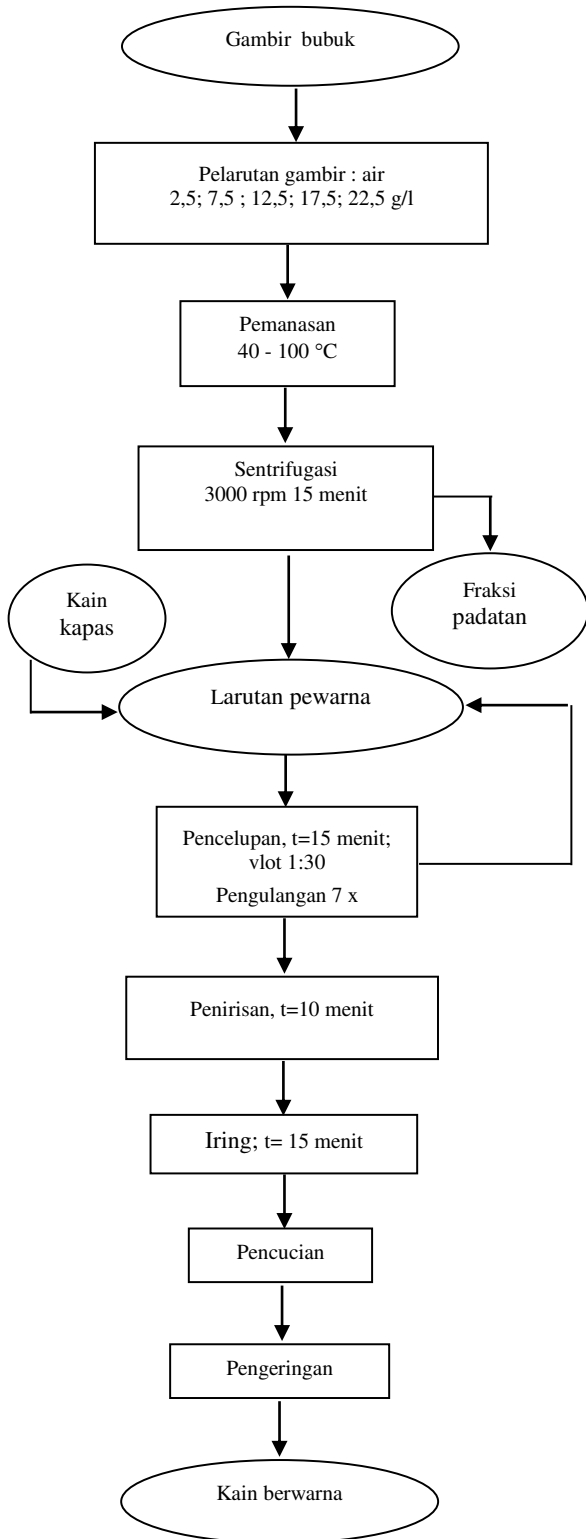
Gambir bubuk

Pelarutan gambir : air
2,5; 7,5 ; 12,5; 17,5; 22,5 g/l

Pemanasan
40 - 100 °C

Sentrifugasi
3000 rpm 15 menit

Fraksi padatan

Kain kapas

Larutan pewarna

Pencelupan, t=15 menit; vlot 1:30
Pengulangan 7 x

Penirisan, t=10 menit

Iring; t= 15 menit

Pencucian

Pengeringan

Kain berwarna